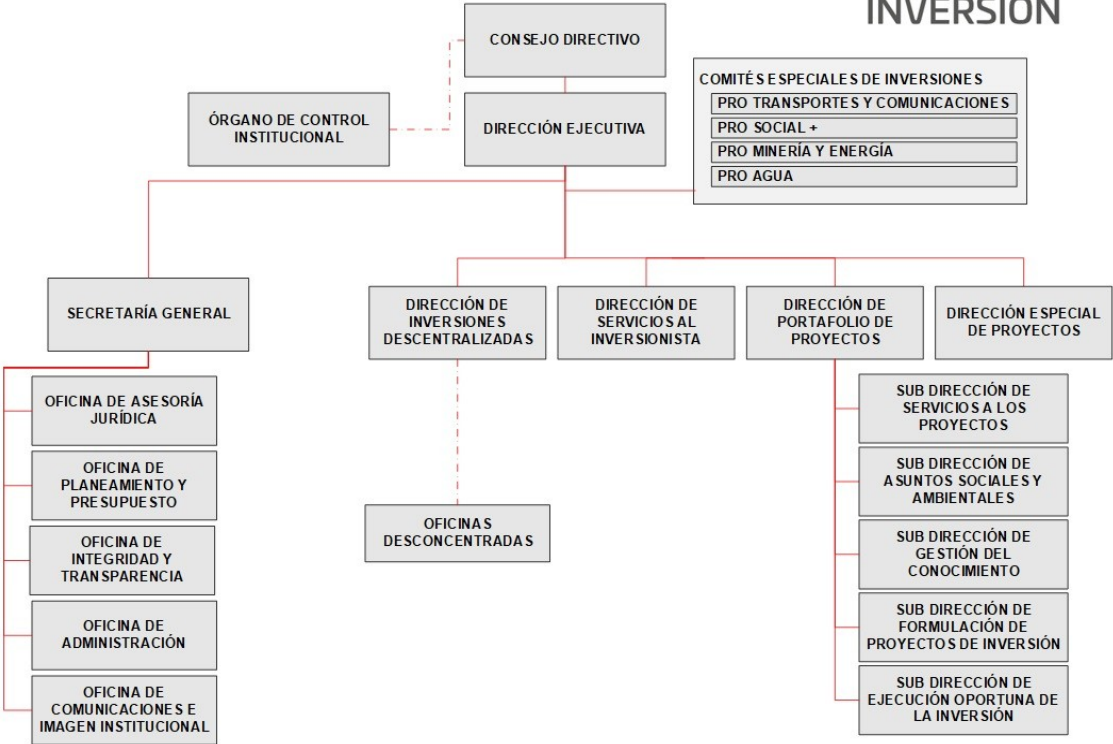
INVERSIÓN

CONSEJO DIRECTIVO

ÓRGANO DE CONTROL INSTITUCIONAL

DIRECCIÓN EJECUTIVA

COMITÉS ESPECIALES DE INVERSIONES
PRO TRANSPORTES Y COMUNICACIONES
PRO SOCIAL +
PRO MINERÍA Y ENERGÍA
PRO AGUA

SECRETARÍA GENERAL

DIRECCIÓN DE INVERSIONES DESCENTRALIZADAS

DIRECCIÓN DE SERVICIOS AL INVERSIONISTA

DIRECCIÓN DE PORTAFOLIO DE PROYECTOS

DIRECCIÓN ESPECIAL DE PROYECTOS

OFICINA DE ASESORÍA JURÍDICA

OFICINA DE PLANEAMIENTO Y PRESUPUESTO

OFICINA DE INTEGRIDAD Y TRANSPARENCIA

OFICINA DE ADMINISTRACIÓN

OFICINA DE COMUNICACIONES E IMAGEN INSTITUCIONAL

OFICINAS DESCONCENTRADAS

SUB DIRECCIÓN DE SERVICIOS A LOS PROYECTOS

SUB DIRECCIÓN DE ASUNTOS SOCIALES Y AMBIENTALES

SUB DIRECCIÓN DE GESTIÓN DEL CONOCIMIENTO

SUB DIRECCIÓN DE FORMULACIÓN DE PROYECTOS DE INVERSIÓN

SUB DIRECCIÓN DE EJECUCIÓN OPORTUNA DE LA INVERSIÓN